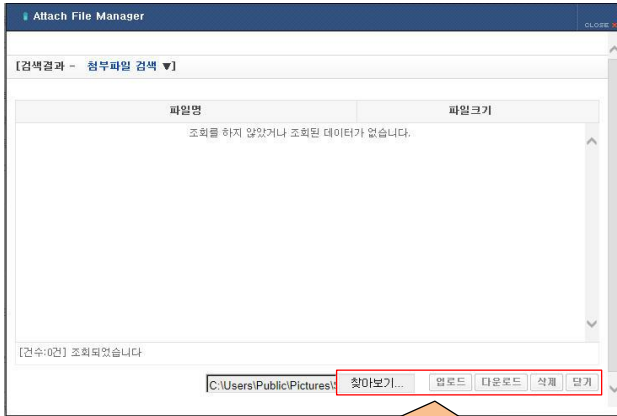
Attach File Manager

CLOSE

[검색결과 - 첨부파일 검색 ▼]

| 파일명 | 파일크기 |
|---|---|
| 조회를 하지 않았거나 조회된 데이터가 없습니다. | |

[건수:0건] 조회되었습니다

C:\Users\Public\Pictures\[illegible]

찾아보기...

업로드

다운로드

삭제

닫기